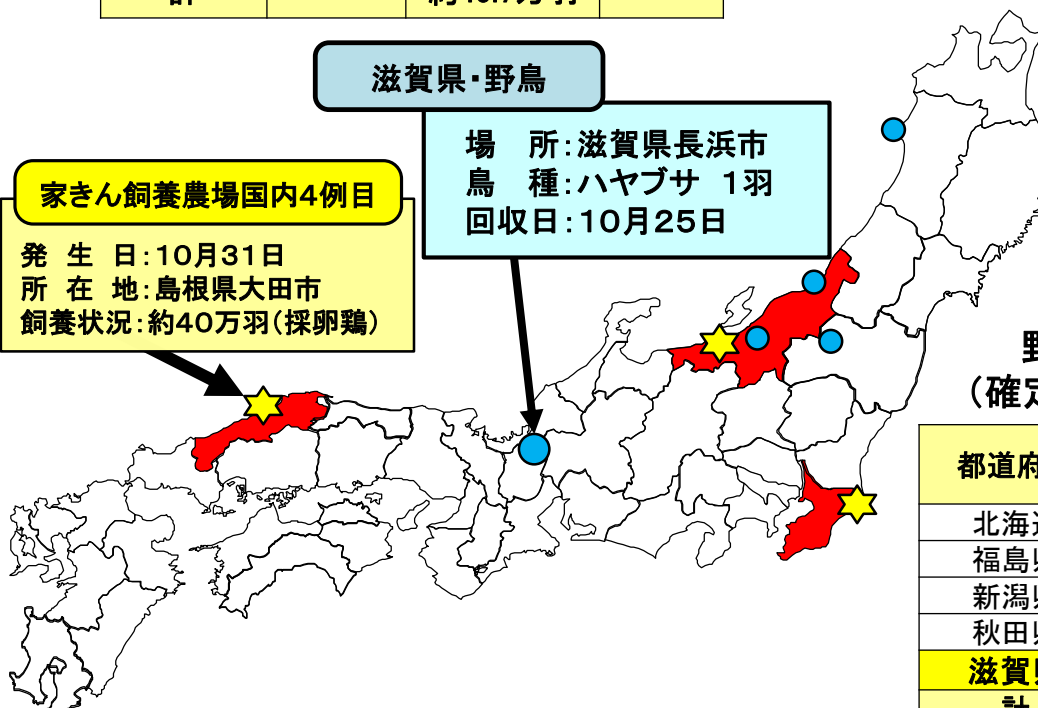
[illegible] 約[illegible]万羽

滋賀県・野鳥

場　所：滋賀県長浜市
鳥　種：ハヤブサ　1羽
回収日：10月25日

家きん飼養農場国内4例目

発　生　日：10月31日
所　在　地：島根県大田市
飼養状況：約40万羽（採卵鶏）

野
（確定

| 都道府 |
|---|
| 北海 |
| 福島県 |
| 新潟県 |
| 秋田県 |
| 滋賀県 |
| 計 |